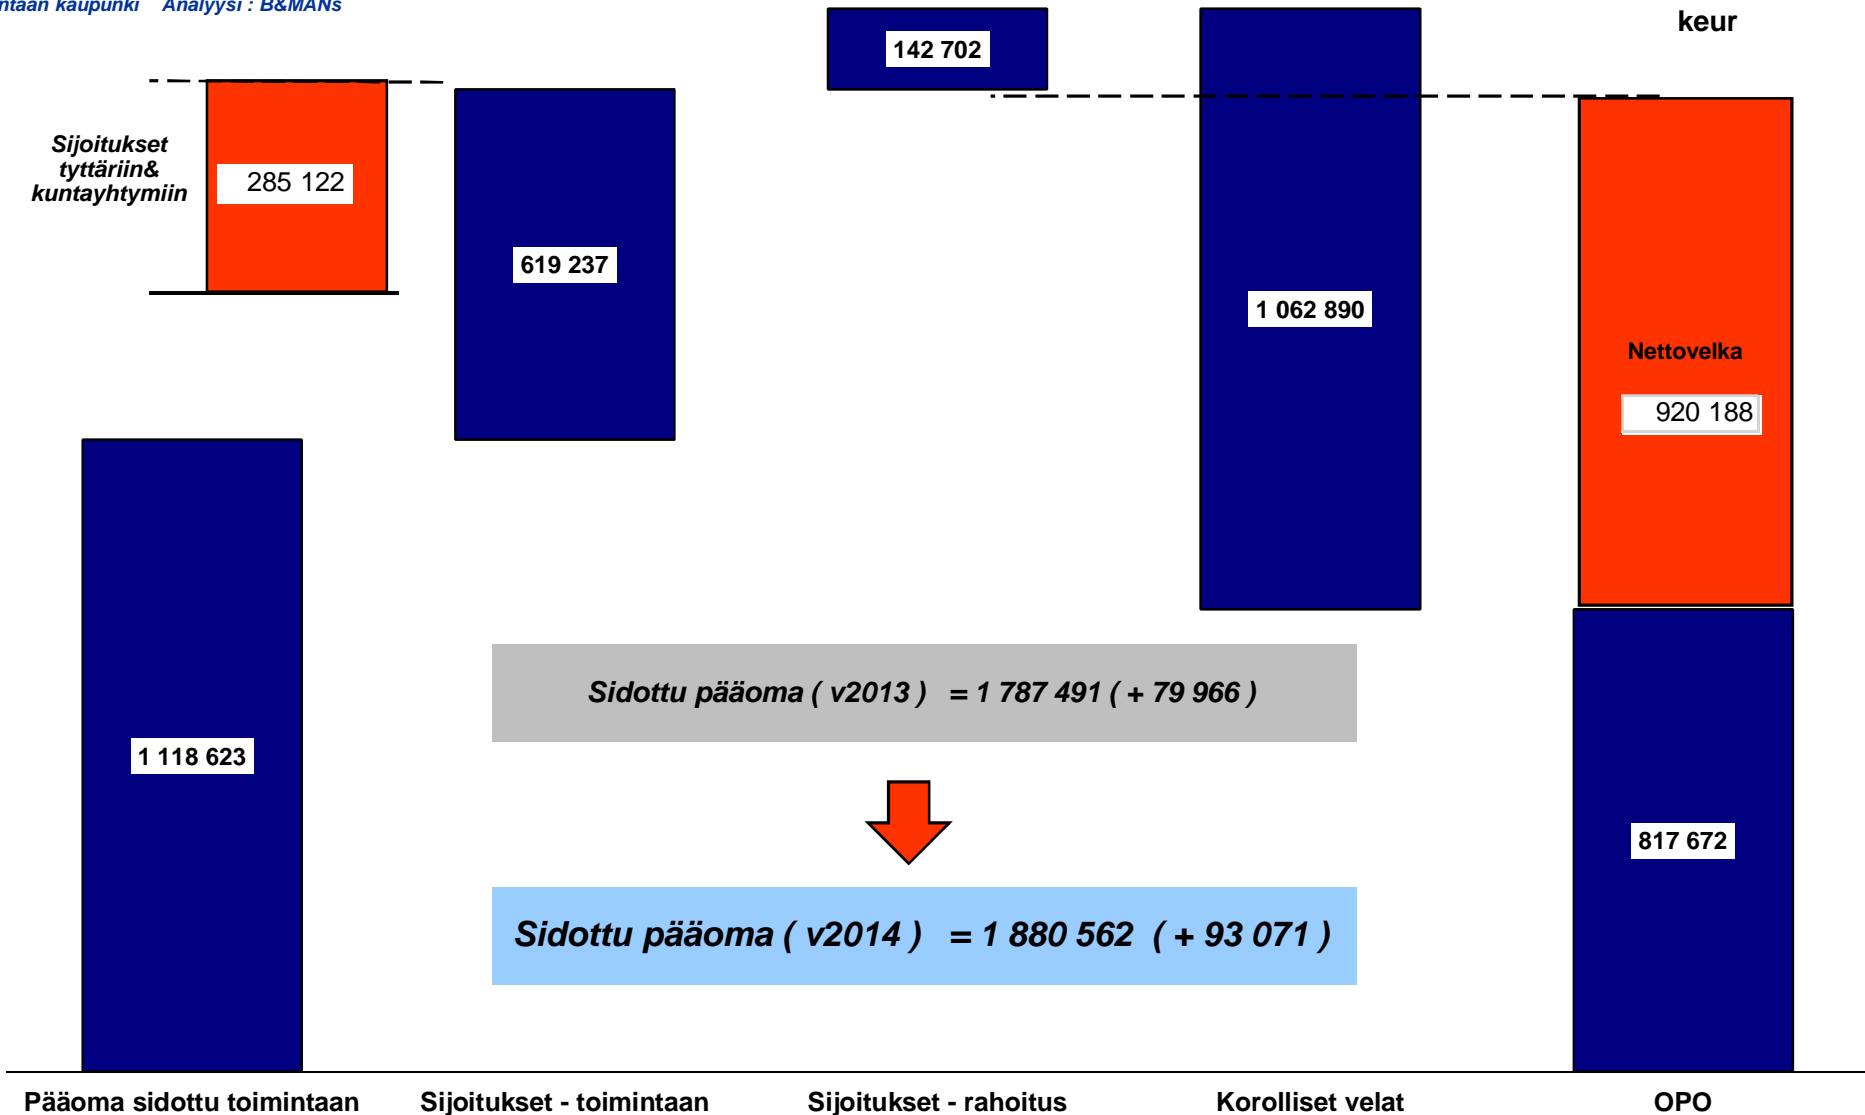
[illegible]ntaan kaupunki Analyysi : B&MANs

keur

142 702

Sijoitukset tyttäriin& kuntayhtymiin

285 122

619 237

1 062 890

Nettovelka

920 188

1 118 623

Sidottu pääoma ( v2013 ) = 1 787 491 ( + 79 966 )

Sidottu pääoma ( v2014 ) = 1 880 562 ( + 93 071 )

817 672

Pääoma sidottu toimintaan

Sijoitukset - toimintaan

Sijoitukset - rahoitus

Korolliset velat

OPO